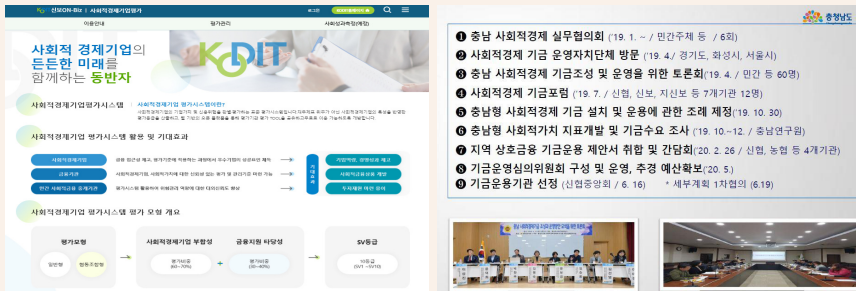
신보ON-Biz | 사회적경제기업평가

이용안내 평가관리 사회성과추정(예정)

로그인

사회적 경제기업의 든든한 미래를 함께하는 동반자

KODIT

사회적경제기업평가시스템

사회적경제기업 평가시스템이란?

사회적경제기업 평가시스템 활용 및 기대효과

사회적경제기업

금융기관

민간 사회적금융 중개기관

기대효과

사회적경제기업 평가 모형 개요

평가모형

사회적경제기업 부합성

금융지원 타당성

SV등급

충청남도

❶ 충남 사회적경제 실무협의회 ('19. 1. ~ / 민간주체 등 / 6회)
❷ 사회적경제 기금 운영자치단체 방문 ('19. 4./ 경기도, 화성시, 서울시)
❸ 충남 사회적경제 기금조성 및 운영을 위한 토론회('19. 4. / 민간 등 60명)
❹ 사회적경제 기금포럼 ('19. 7. / 신협, 신보, 지산보 등 7개기관 12명)
❺ 충남형 사회적경제 기금 설치 및 운용에 관한 조례 제정('19. 10. 30)
❻ 충남형 사회적가치 지표개발 및 기금수요 조사 ('19. 10.~12. / 충남연구원)
❼ 지역 상호금융 기금운용 제안서 취합 및 간담회('20. 2. 26 / 신협, 농협 등 4개기관)
❽ 기금운영심의위원회 구성 및 운영, 추경 예산확보('20. 5.)
❾ 기금운용기관 선정 (신협중앙회 / 6. 16) * 세부계획 1차협의 (6.19)